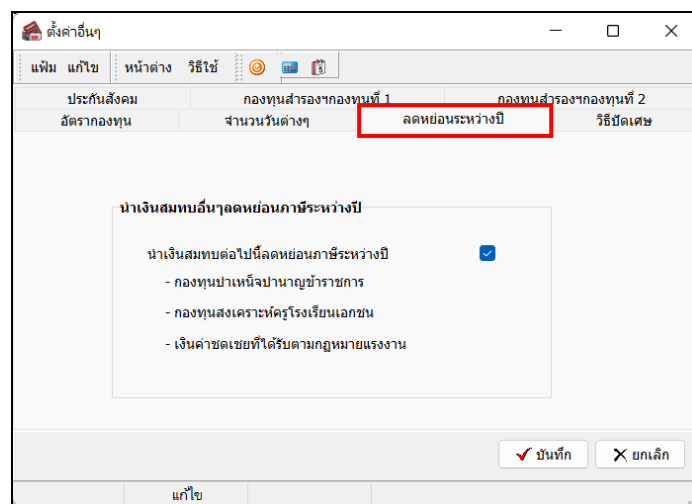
ตั้งค่าอื่นๆ

แฟ้ม แก้ไข หน้าต่าง วิธีใช้

ประกันสังคม กองทุนสำรองฯกองทุนที่ 1 กองทุนสำรองฯกองทุนที่ 2
อัตรากองทุน จำนวนวันต่างๆ ลดหย่อนระหว่างปี วิธีปัดเศษ

นำเงินสมทบอื่นๆลดหย่อนภาษีระหว่างปี

นำเงินสมทบต่อไปนี้ลดหย่อนภาษีระหว่างปี

- กองทุนบำเหน็จบำนาญข้าราชการ

- กองทุนสงเคราะห์ครูโรงเรียนเอกชน

- เงินค่าชดเชยที่ได้รับตามกฎหมายแรงงาน

บันทึก ยกเลิก

แก้ไข